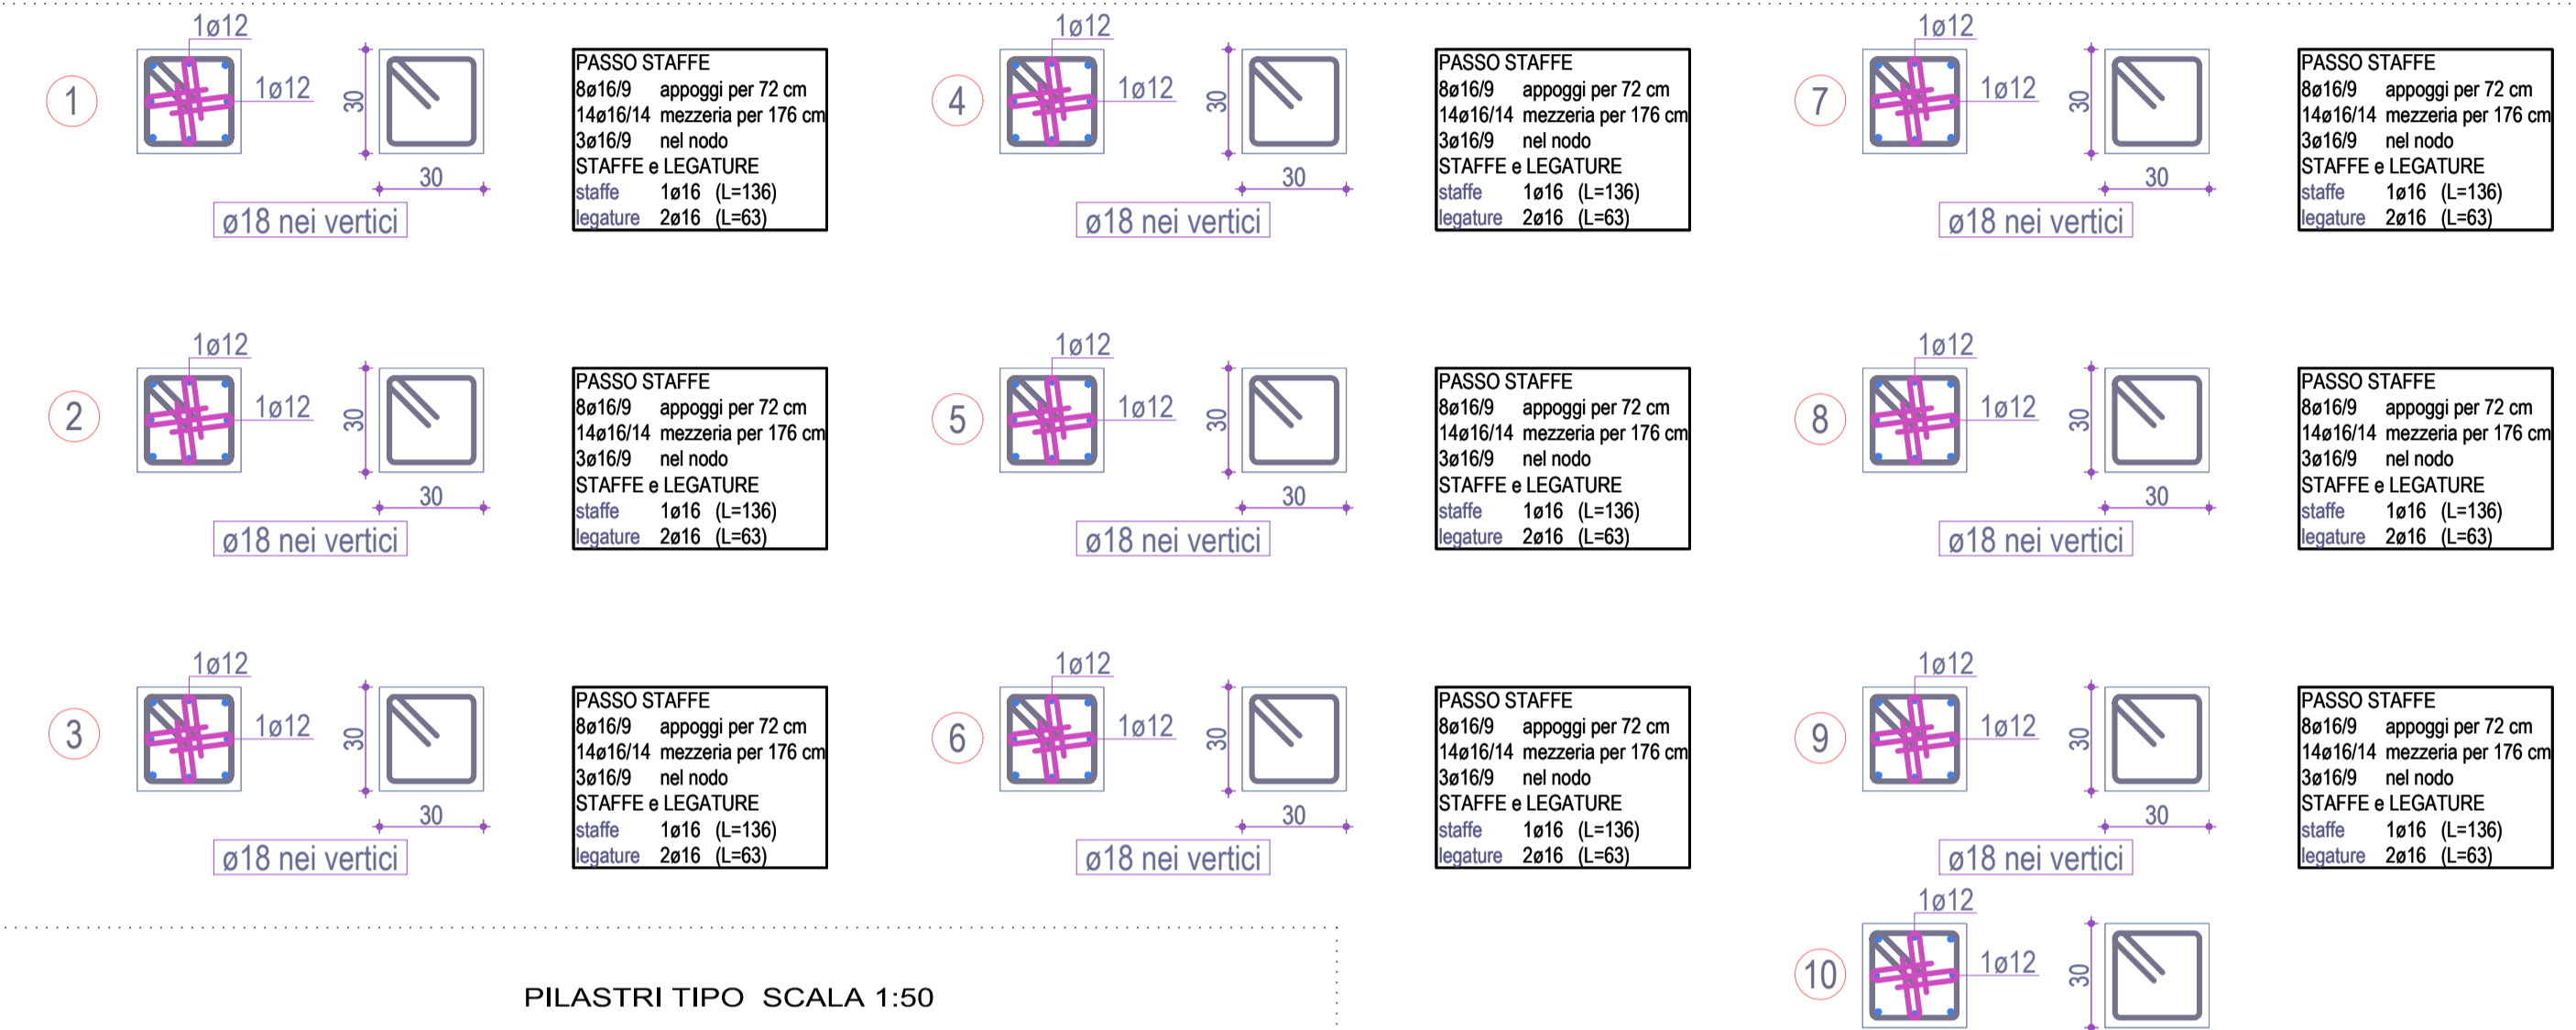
1ø12
1
1ø12
30
30
ø18 nei vertici

PASSO STAFFE
8ø16/9 appoggi per 72 cm
14ø16/14 mezzeria per 176 cm
3ø16/9 nel nodo
STAFFE e LEGATURE
staffe 1ø16 (L=136)
legature 2ø16 (L=63)

1ø12
4
1ø12
30
30
ø18 nei vertici

PASSO STAFFE
8ø16/9 appoggi per 72 cm
14ø16/14 mezzeria per 176 cm
3ø16/9 nel nodo
STAFFE e LEGATURE
staffe 1ø16 (L=136)
legature 2ø16 (L=63)

1ø12
7
1ø12
30
30
ø18 nei vertici

PASSO STAFFE
8ø16/9 appoggi per 72 cm
14ø16/14 mezzeria per 176 cm
3ø16/9 nel nodo
STAFFE e LEGATURE
staffe 1ø16 (L=136)
legature 2ø16 (L=63)

1ø12
2
1ø12
30
30
ø18 nei vertici

PASSO STAFFE
8ø16/9 appoggi per 72 cm
14ø16/14 mezzeria per 176 cm
3ø16/9 nel nodo
STAFFE e LEGATURE
staffe 1ø16 (L=136)
legature 2ø16 (L=63)

1ø12
5
1ø12
30
30
ø18 nei vertici

PASSO STAFFE
8ø16/9 appoggi per 72 cm
14ø16/14 mezzeria per 176 cm
3ø16/9 nel nodo
STAFFE e LEGATURE
staffe 1ø16 (L=136)
legature 2ø16 (L=63)

1ø12
8
1ø12
30
30
ø18 nei vertici

PASSO STAFFE
8ø16/9 appoggi per 72 cm
14ø16/14 mezzeria per 176 cm
3ø16/9 nel nodo
STAFFE e LEGATURE
staffe 1ø16 (L=136)
legature 2ø16 (L=63)

1ø12
3
1ø12
30
30
ø18 nei vertici

PASSO STAFFE
8ø16/9 appoggi per 72 cm
14ø16/14 mezzeria per 176 cm
3ø16/9 nel nodo
STAFFE e LEGATURE
staffe 1ø16 (L=136)
legature 2ø16 (L=63)

1ø12
6
1ø12
30
30
ø18 nei vertici

PASSO STAFFE
8ø16/9 appoggi per 72 cm
14ø16/14 mezzeria per 176 cm
3ø16/9 nel nodo
STAFFE e LEGATURE
staffe 1ø16 (L=136)
legature 2ø16 (L=63)

1ø12
9
1ø12
30
30
ø18 nei vertici

PASSO STAFFE
8ø16/9 appoggi per 72 cm
14ø16/14 mezzeria per 176 cm
3ø16/9 nel nodo
STAFFE e LEGATURE
staffe 1ø16 (L=136)
legature 2ø16 (L=63)

1ø12
10
1ø12
30

PILASTRI TIPO SCALA 1:50